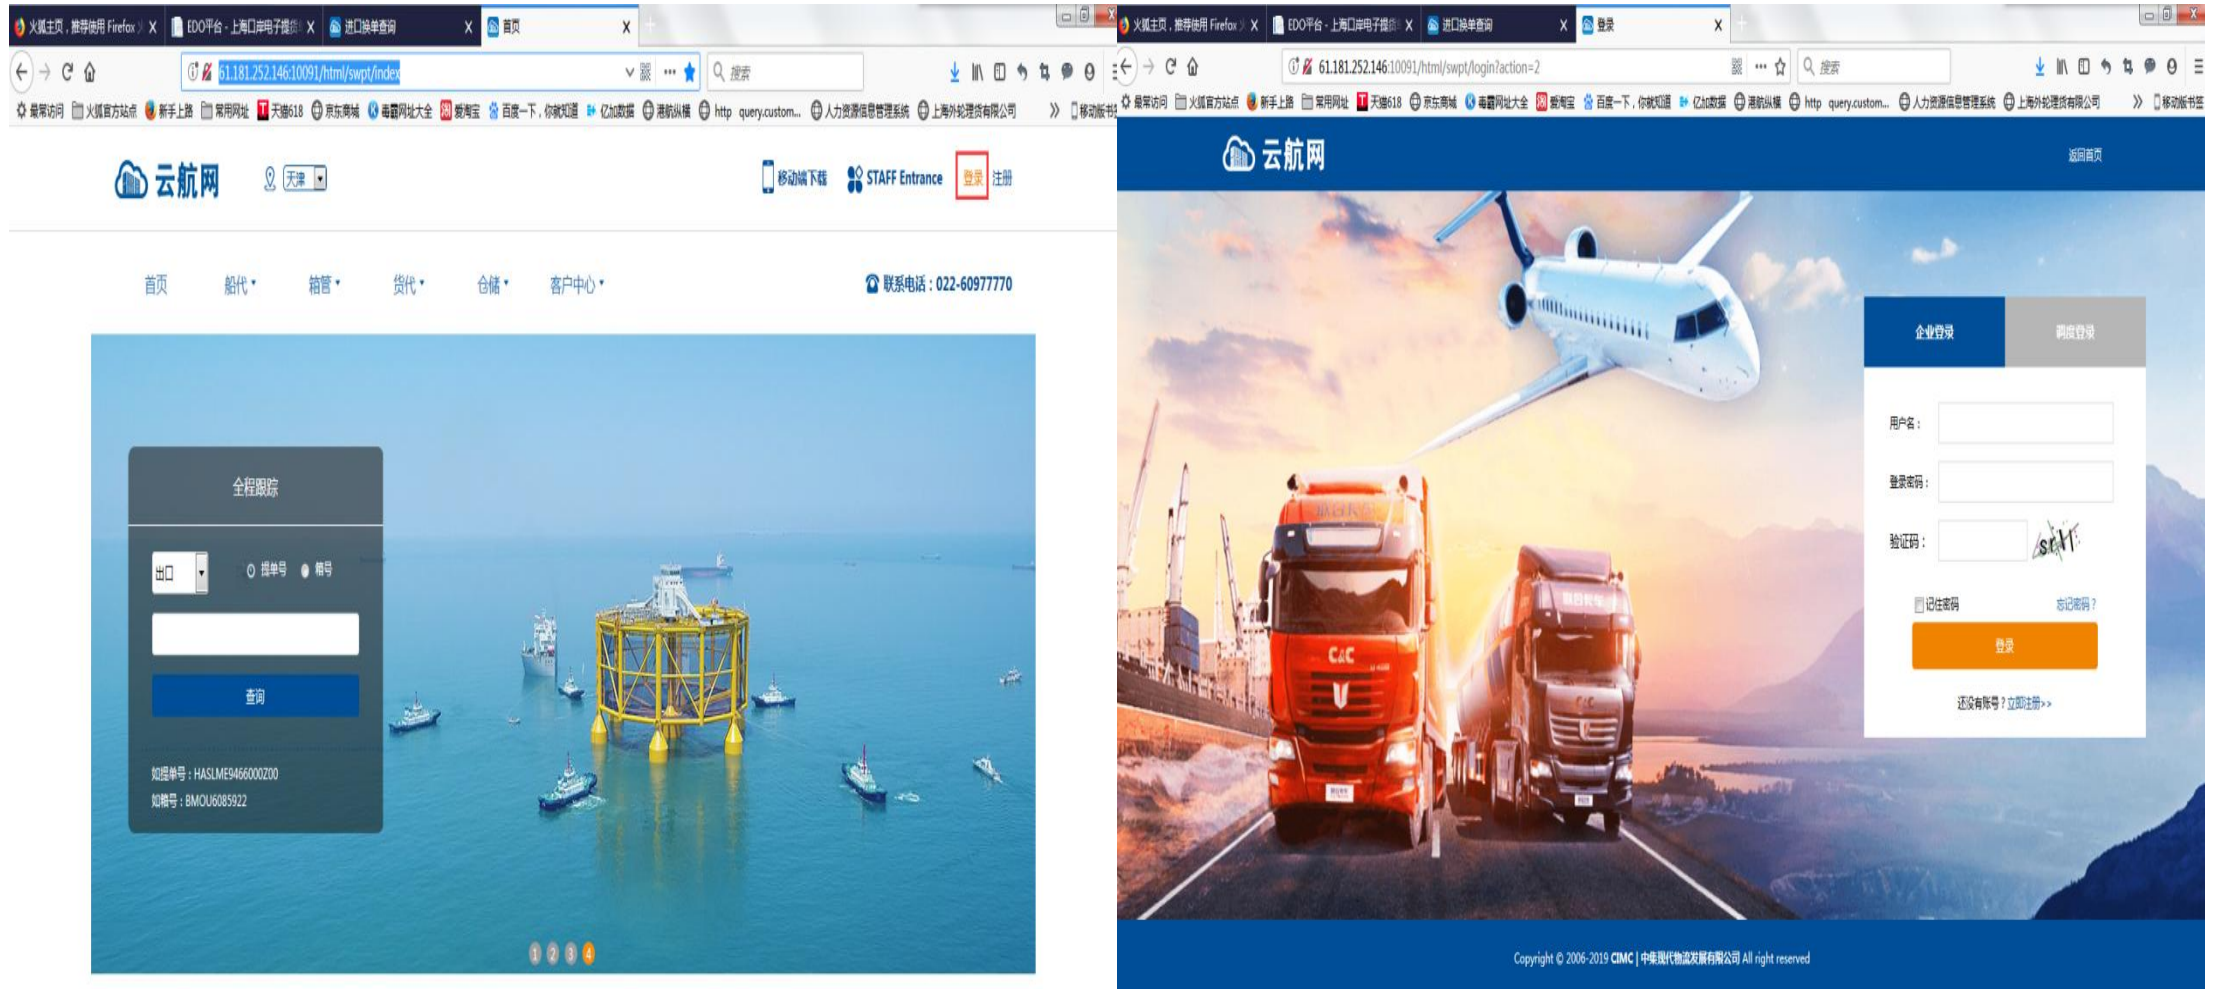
火狐主页，推荐使用 Firefox X | EDO平台 - 上海口岸电子提货 X | 进口换单查询 X | 首页 X

61.181.252.146:10091/html/swpt/index

搜索

最常访问 | 火狐官方站点 | 新手上路 | 常用网址 | 天猫618 | 京东商城 | 毒霸网址大全 | 爱淘宝 | 百度一下，你就知道 | 亿加数据 | 港航纵横 | http query.custom... | 人力资源信息管理系统 | 上海外轮理货有限公司 | 移动版书

云航网

天津

移动端下载 | STAFF Entrance | 登录 | 注册

首页 | 船代 | 箱管 | 货代 | 仓储 | 客户中心

联系电话：022-60977770

全程跟踪

出口

提单号 箱号

查询

如提单号：HASLME9466000Z00
如箱号：BMOU6085922

1 2 3 4

火狐主页，推荐使用 Firefox X | EDO平台 - 上海口岸电子提货 X | 进口换单查询 X | 登录 X

61.181.252.146:10091/html/swpt/login?action=2

搜索

最常访问 | 火狐官方站点 | 新手上路 | 常用网址 | 天猫618 | 京东商城 | 毒霸网址大全 | 爱淘宝 | 百度一下，你就知道 | 亿加数据 | 港航纵横 | http query.custom... | 人力资源信息管理系统 | 上海外轮理货有限公司 | 移动版书签

云航网

返回首页

企业登录 | 调度登录

用户名：

登录密码：

验证码：

记住密码 | 忘记密码？

登录

还没有账号？立即注册>>

Copyright © 2006-2019 CIMC | 中集现代物流发展有限公司 All right reserved